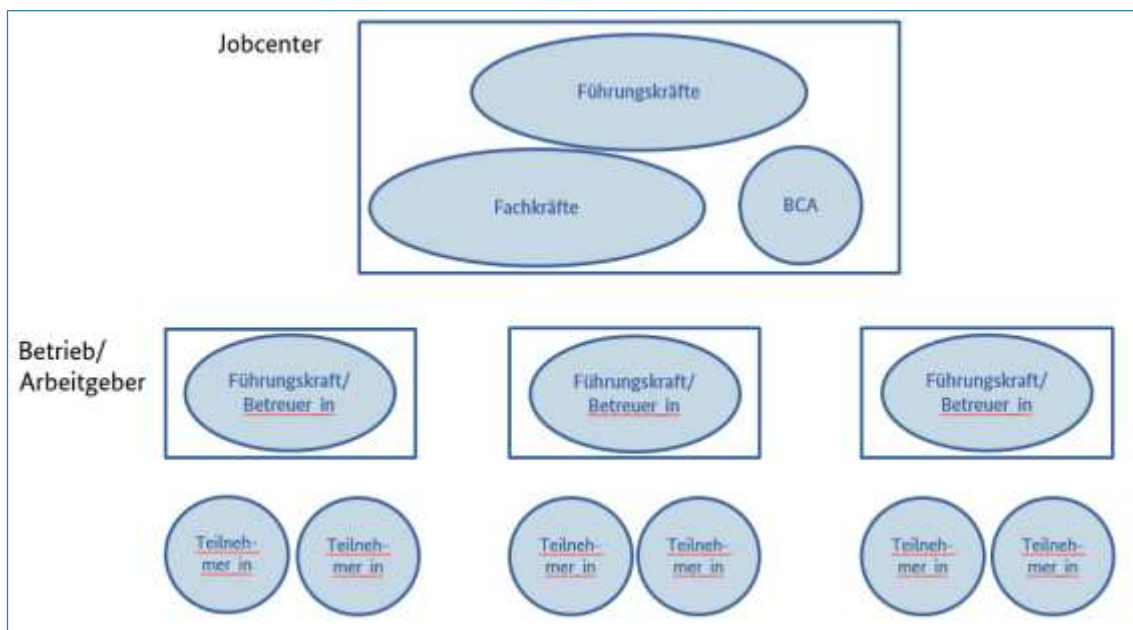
Jobcenter

Führungskräfte

Fachkräfte

BCA

Betrieb/
Arbeitgeber

Führungskraft/
Betreuer_in

Führungskraft/
Betreuer_in

Führungskraft/
Betreuer_in

Teilneh-
mer_in

Teilneh-
mer_in

Teilneh-
mer_in

Teilneh-
mer_in

Teilneh-
mer_in

Teilneh-
mer_in